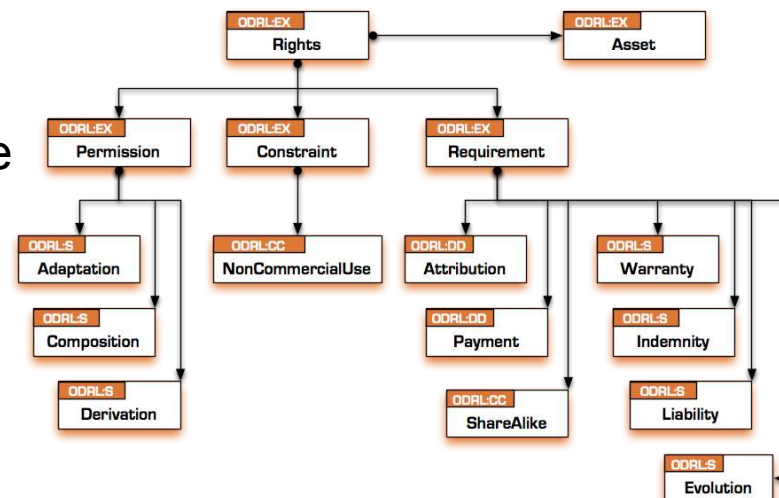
ODRL:EX
Rights

ODRL:EX
Asset

e

ODRL:EX
Permission

ODRL:EX
Constraint

ODRL:EX
Requirement

ODRL:S
Adaptation

ODRL:S
Composition

ODRL:S
Derivation

ODRL:CC
NonCommercialUse

ODRL:DD
Attribution

ODRL:DD
Payment

ODRL:CC
ShareAlike

ODRL:S
Warranty

ODRL:S
Indemnity

ODRL:S
Liability

ODRL:S
Evolution